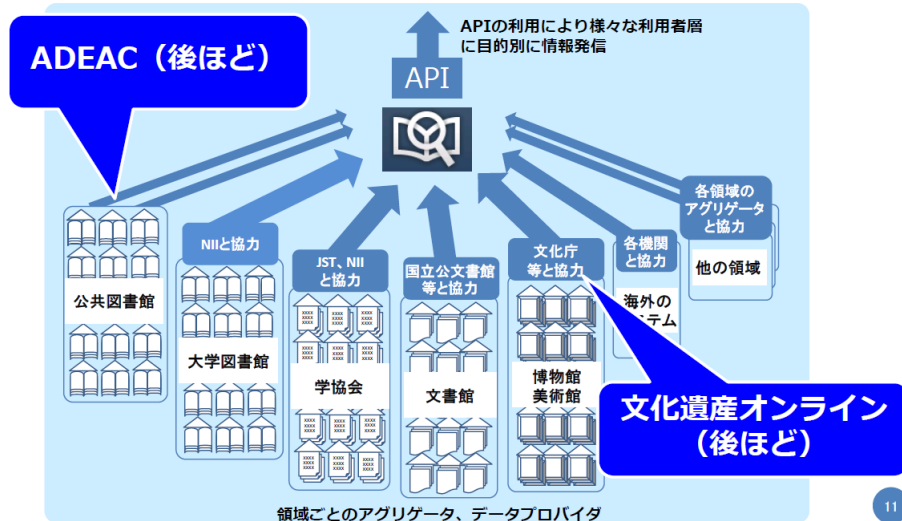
ADEAC（後ほど）

APIの利用により様々な利用者層に目的別に情報発信

API

各領域のアグリゲータと協力

NIIと協力

JST、NIIと協力

国立公文書館等と協力

文化庁等と協力

各機関と協力

公共図書館

大学図書館

学協会

文書館

博物館
美術館

海外の
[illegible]ステム

他の領域

文化遺産オンライン
（後ほど）

領域ごとのアグリゲータ、データプロバイダ

11